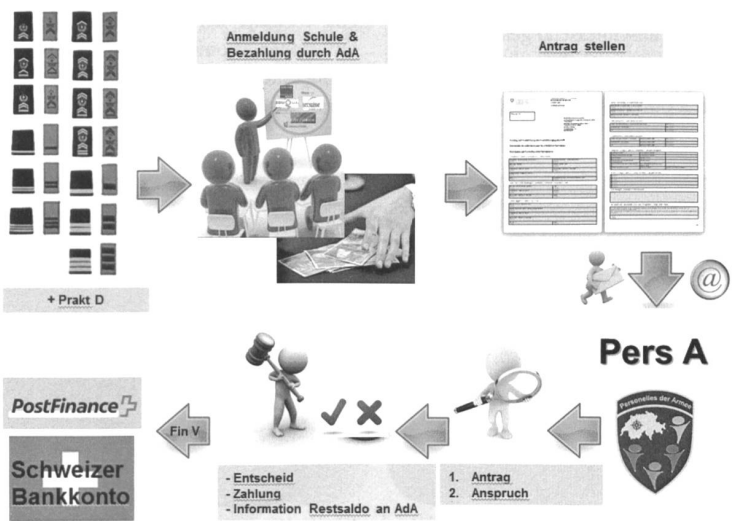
+ Prakt D

Anmeldung Schule & Bezahlung durch AdA

Antrag stellen

@

Pers A

Personelles der Armee

Fin V

PostFinance

Schweizer Bankkonto

- Entscheid
- Zahlung
- Information Restsaldo an AdA

1. Antrag
2. Anspruch